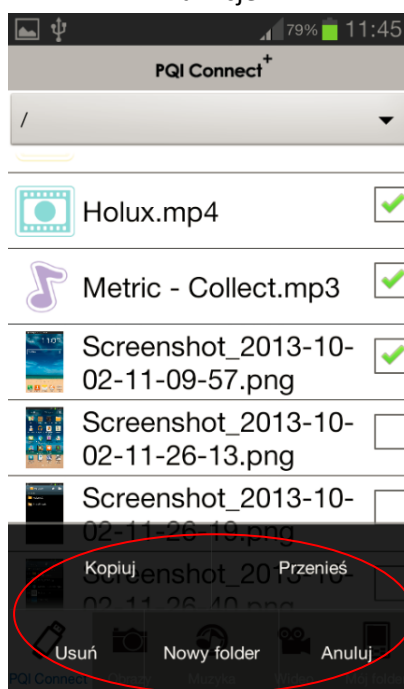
79% 11:45

PQI Connect$^{+}$

/

Holux.mp4

Metric - Collect.mp3

Screenshot_2013-10-02-11-09-57.png

Screenshot_2013-10-02-11-26-13.png

Screenshot_2013-10-02-11-26-19.png

Screenshot_2013-10-02-11-26-40.png

Kopiuj

Przenieś

Usuń

Nowy folder

Anuluj

PQI Connect

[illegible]

Muzyka

Wideo

Mój folder